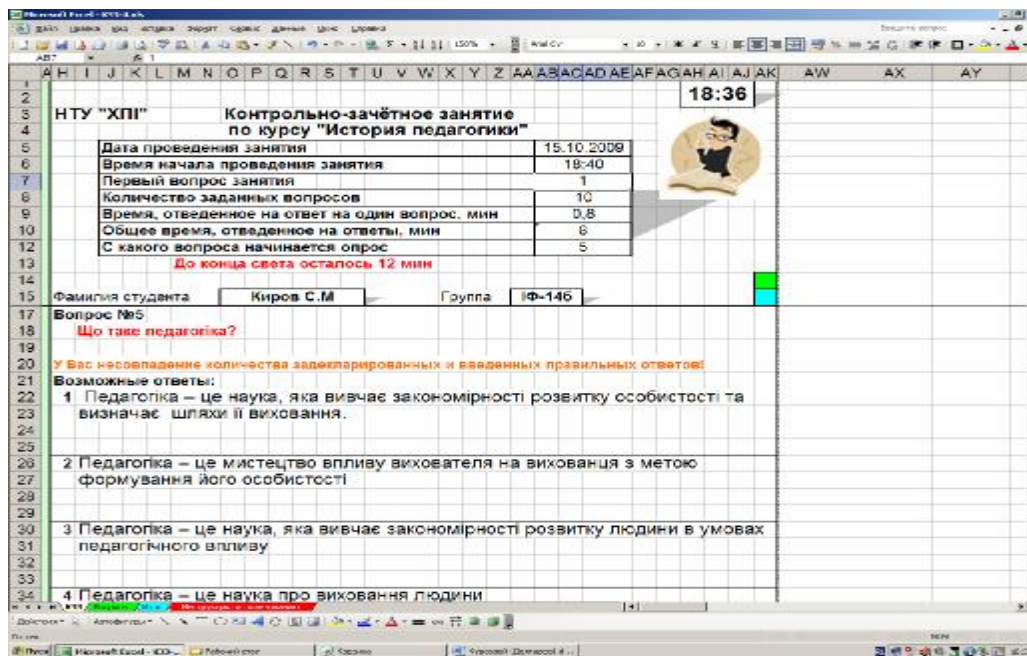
Microsoft Excel - КЗЗ-1.xls

Файл Правка Вид Вставка Формат Сервис Данные Окно Справка

AB7 fx 1

A H I J K L M N O P Q R S T U V W X Y Z AA AB AC AD AE AF AG AH AI AJ AK AW AX AY

18:36

НТУ "ХПІ" Контрольно-зачётное занятие по курсу "История педагогики"

| Дата проведения занятия | 15.10.2009 |
|---|---|
| Время начала проведения занятия | 18:40 |
| Первый вопрос занятия | 1 |
| Количество заданных вопросов | 10 |
| Время, отведенное на ответ на один вопрос, мин | 0,8 |
| Общее время, отведенное на ответы, мин | 8 |
| С какого вопроса начинается опрос | 5 |

До конца света осталось 12 мин

Фамилия студента Киров С.М Группа ІФ-14б

Вопрос №5
Що таке педагогіка?

У Вас несовпадение количества задекларированных и введенных правильных ответов!

Возможные ответы:

1 Педагогіка – це наука, яка вивчає закономірності розвитку особистості та визначає шляхи її виховання.

2 Педагогіка – це мистецтво впливу вихователя на вихованця з метою формування його особистості

3 Педагогіка – це наука, яка вивчає закономірності розвитку людини в умовах педагогічного впливу

4 Педагогіка – це наука про виховання людини

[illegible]

Действия Автофигуры

Пуск Microsoft Excel - КЗЗ... Рабочий стол